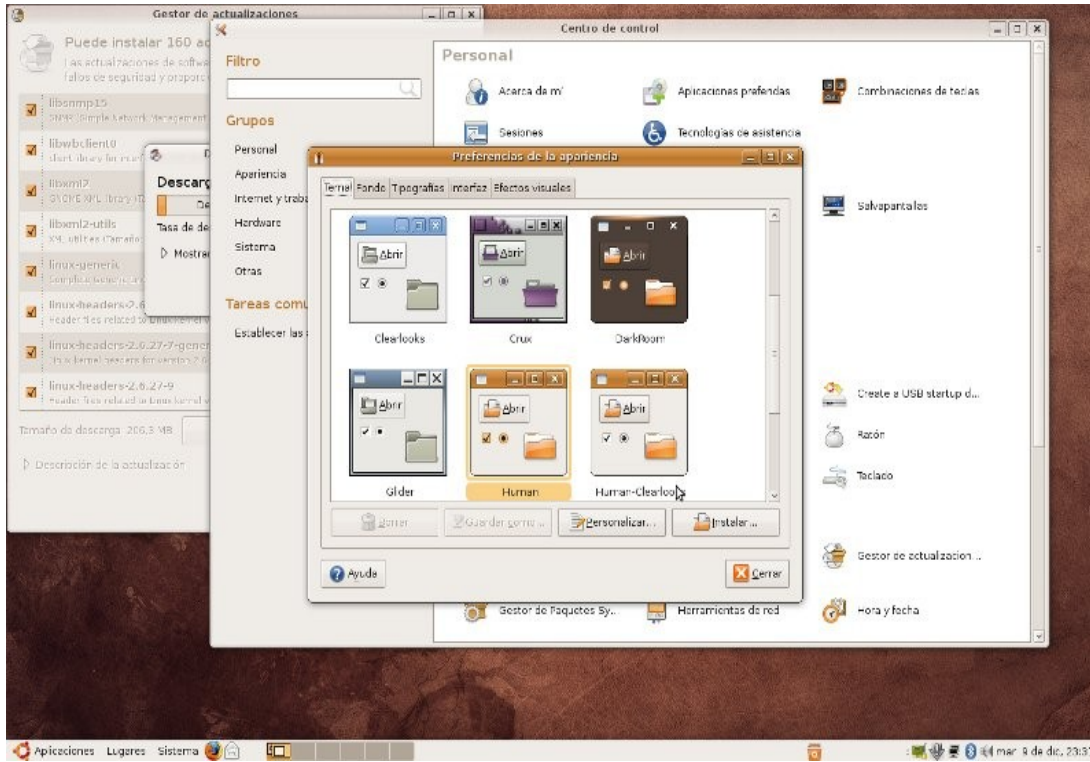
Gestor de actualizaciones

Puede instalar 160 ac

Las actualizaciones de softw fallos de seguridad y proporc

libsnmp15
SNMP (Simple Network Management

libwbclient0
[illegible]

libxml2
GNOME XML library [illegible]

libxml2-utils
XML utilities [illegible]

linux-generic
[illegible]

linux-headers-2.6
Header files related to Linux kernel

linux-headers-2.6.27-7-gener
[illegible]

linux-headers-2.6.27-9
Header files related to Linux kernel v

Tamaño de descarga: 206,3 MB

▷ Descripción de la actualización

Descarg
De
Tasa de de
▷ Mostrar

Centro de control

Filtro

Grupos
Personal
Apariencia
Internet y traba
Hardware
Sistema
Otras

Tareas comu
Establecer las

Personal
Acerca de mí
Aplicaciones preferidas
Combinaciones de teclas
Sesiones
Tecnologías de asistencia
Salvapantallas
Create a USB startup d...
Ratón
Teclado
Gestor de actualizacion...
Gestor de Paquetes Sy...
Herramientas de red
Hora y fecha

Preferencias de la apariencia

Tema | Fondo | Tipografías | Interfaz | Efectos visuales

Abrir
Clearlooks
Abrir
Crux
Abrir
DarkRoom
Abrir
Glider
Abrir
Human
Abrir
Human-Clearloo

Borrar
Guardar como...
Personalizar...
Instalar...

Ayuda
Cerrar

Aplicaciones Lugares Sistema
mar 9 de dic, 23:3